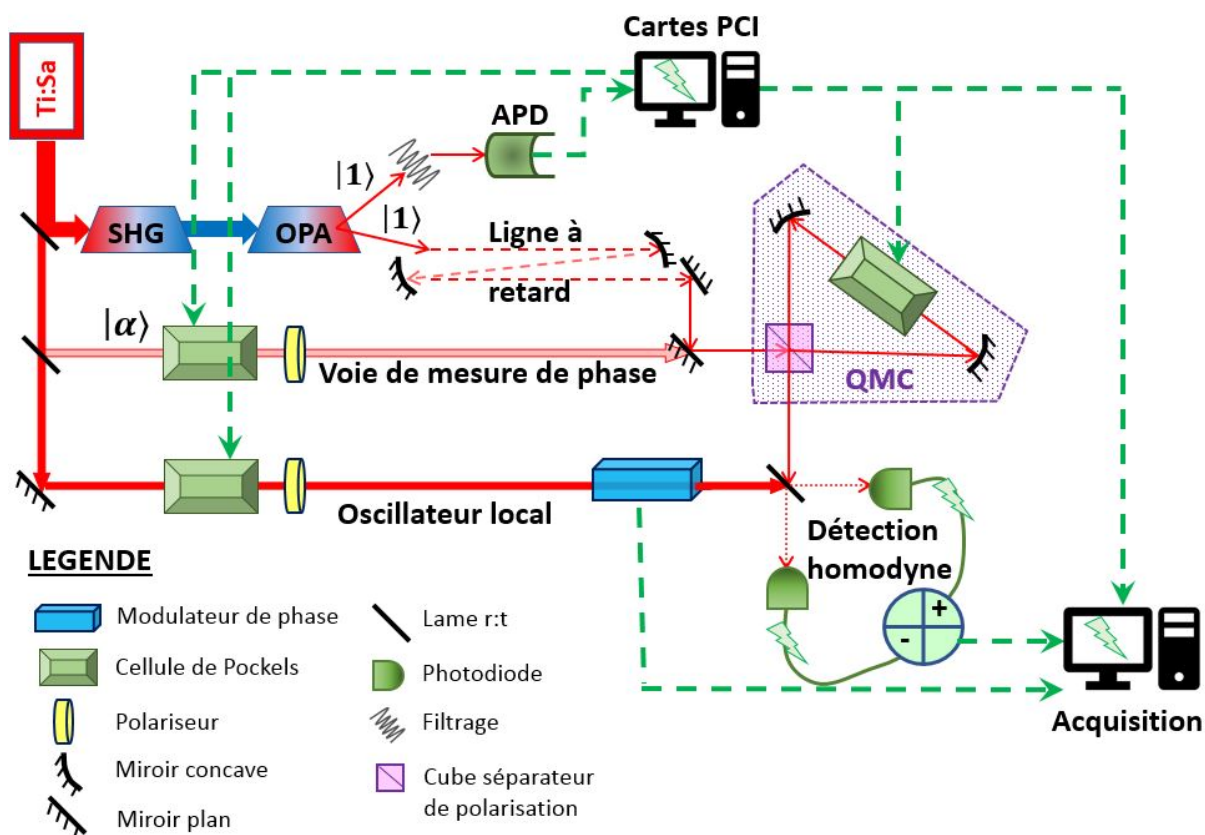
Ti:Sa

Cartes PCI

APD

$|1\rangle$

$|1\rangle$

SHG

OPA

Ligne à retard

$|\alpha\rangle$

Voie de mesure de phase

QMC

Oscillateur local

Détection homodyne

+

-

Acquisition

LEGENDE

Modulateur de phase

Cellule de Pockels

Polariseur

Miroir concave

Miroir plan

Lame r:t

Photodiode

Filtrage

Cube séparateur de polarisation